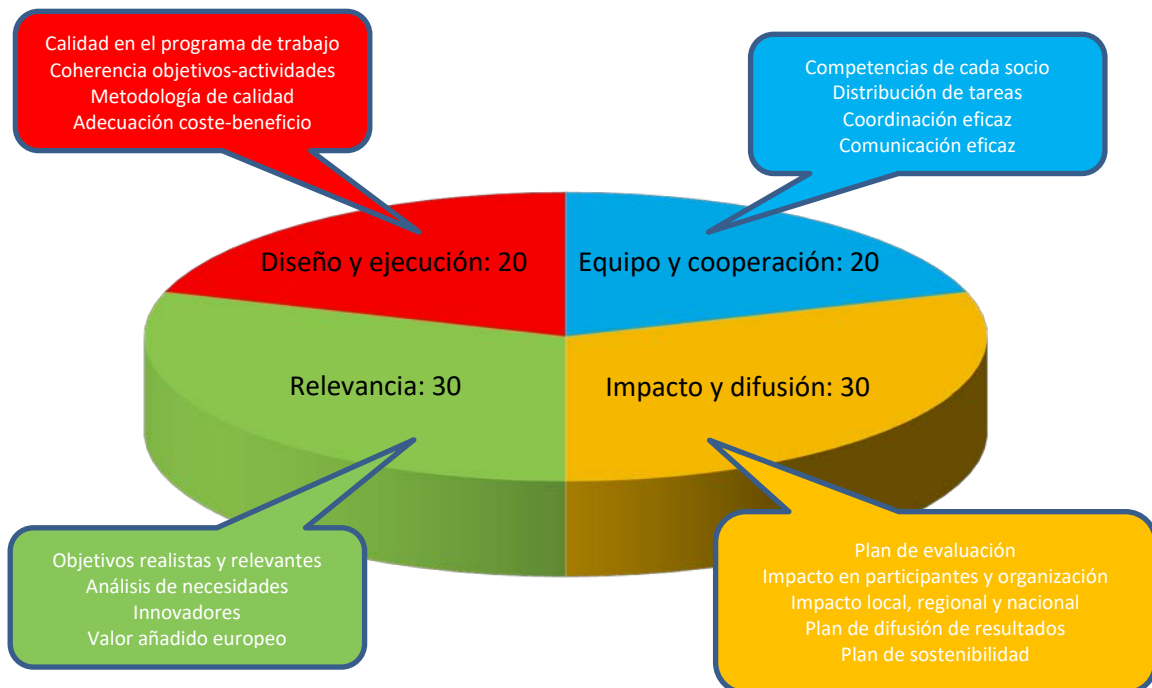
Calidad en el programa de trabajo
Coherencia objetivos-actividades
Metodología de calidad
Adecuación coste-beneficio

Competencias de cada socio
Distribución de tareas
Coordinación eficaz
Comunicación eficaz

Diseño y ejecución: 20

Equipo y cooperación: 20

Relevancia: 30

Impacto y difusión: 30

Objetivos realistas y relevantes
Análisis de necesidades
Innovadores
Valor añadido europeo

Plan de evaluación
Impacto en participantes y organización
Impacto local, regional y nacional
Plan de difusión de resultados
Plan de sostenibilidad